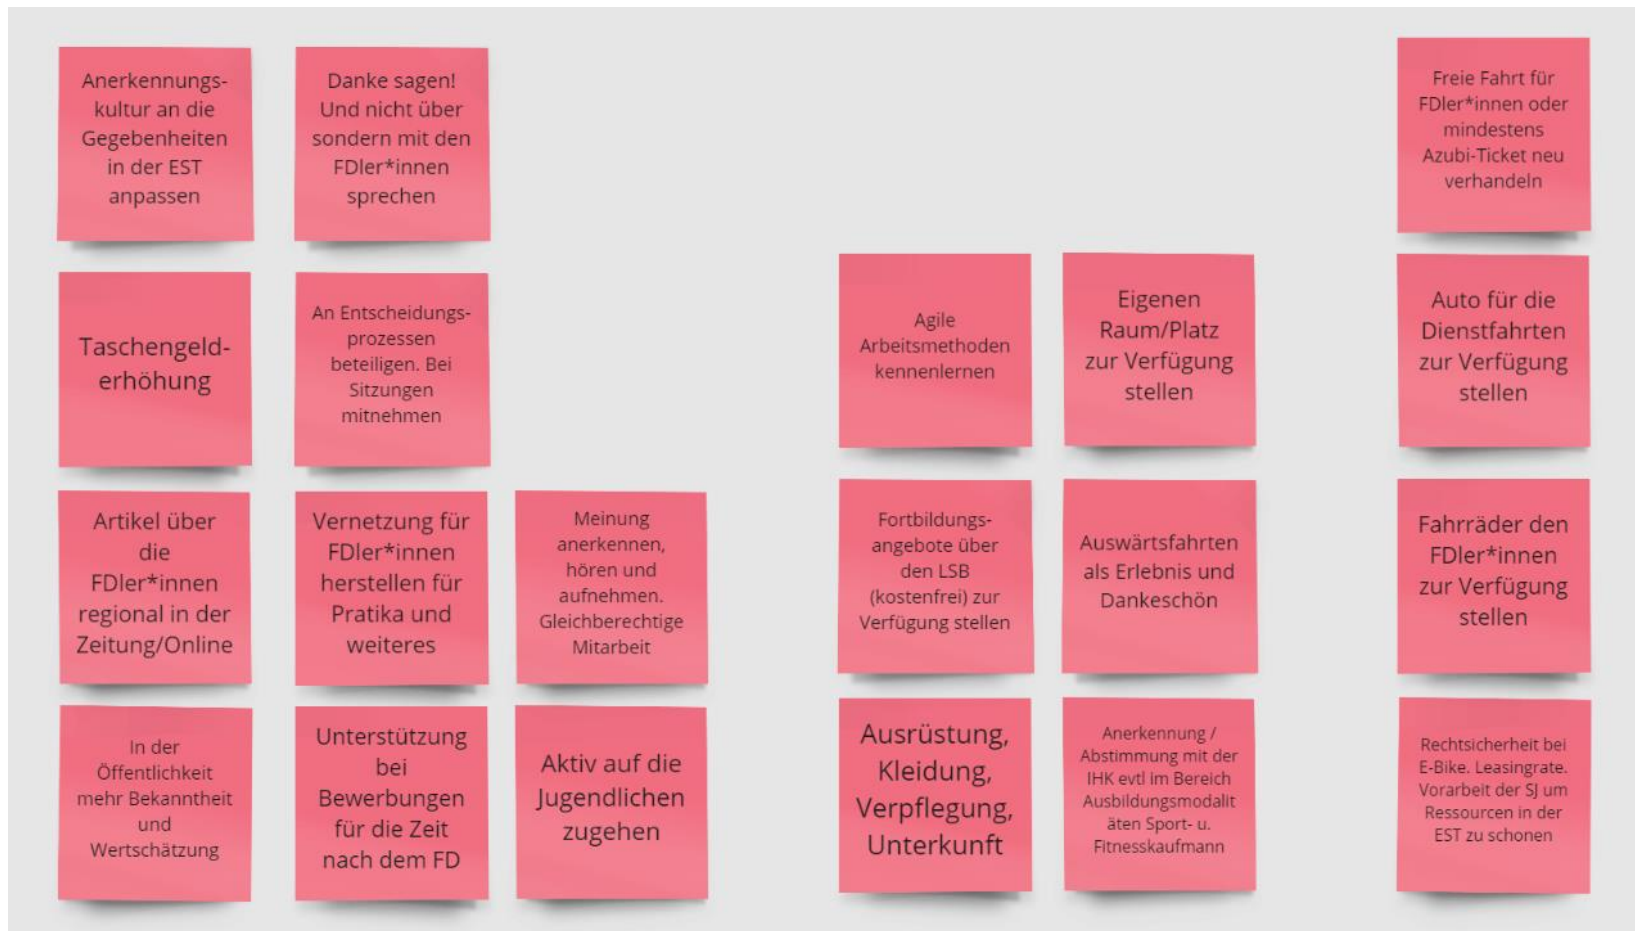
Anerkennungskultur an die Gegebenheiten in der EST anpassen

Danke sagen! Und nicht über sondern mit den FDler*innen sprechen

Freie Fahrt für FDler*innen oder mindestens Azubi-Ticket neu verhandeln

Taschengelderhöhung

An Entscheidungsprozessen beteiligen. Bei Sitzungen mitnehmen

Agile Arbeitsmethoden kennenlernen

Eigenen Raum/Platz zur Verfügung stellen

Auto für die Dienstfahrten zur Verfügung stellen

Artikel über die FDler*innen regional in der Zeitung/Online

Vernetzung für FDler*innen herstellen für Pratika und weiteres

Meinung anerkennen, hören und aufnehmen. Gleichberechtige Mitarbeit

Fortbildungsangebote über den LSB (kostenfrei) zur Verfügung stellen

Auswärtsfahrten als Erlebnis und Dankeschön

Fahrräder den FDler*innen zur Verfügung stellen

In der Öffentlichkeit mehr Bekanntheit und Wertschätzung

Unterstützung bei Bewerbungen für die Zeit nach dem FD

Aktiv auf die Jugendlichen zugehen

Ausrüstung, Kleidung, Verpflegung, Unterkunft

Anerkennung / Abstimmung mit der IHK evtl im Bereich Ausbildungsmodalitäten Sport- u. Fitnesskaufmann

Rechtsicherheit bei E-Bike. Leasingrate. Vorarbeit der SJ um Ressourcen in der EST zu schonen